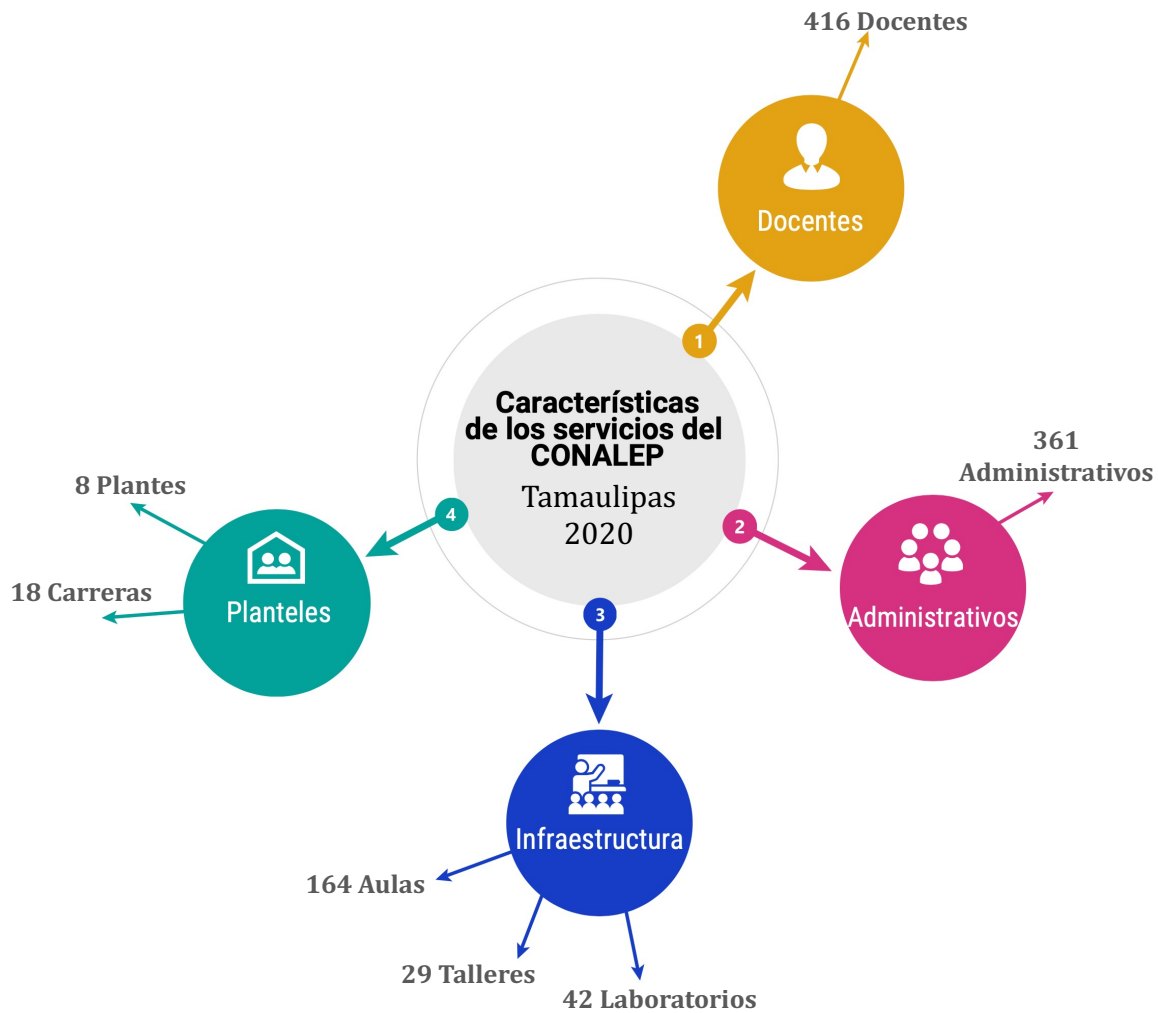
Características de los servicios del CONALEP
Tamaulipas
2020

1
Docentes
416 Docentes

2
Administrativos
361 Administrativos

3
Infraestructura
164 Aulas
29 Talleres
42 Laboratorios

4
Planteles
8 Plantes
18 Carreras